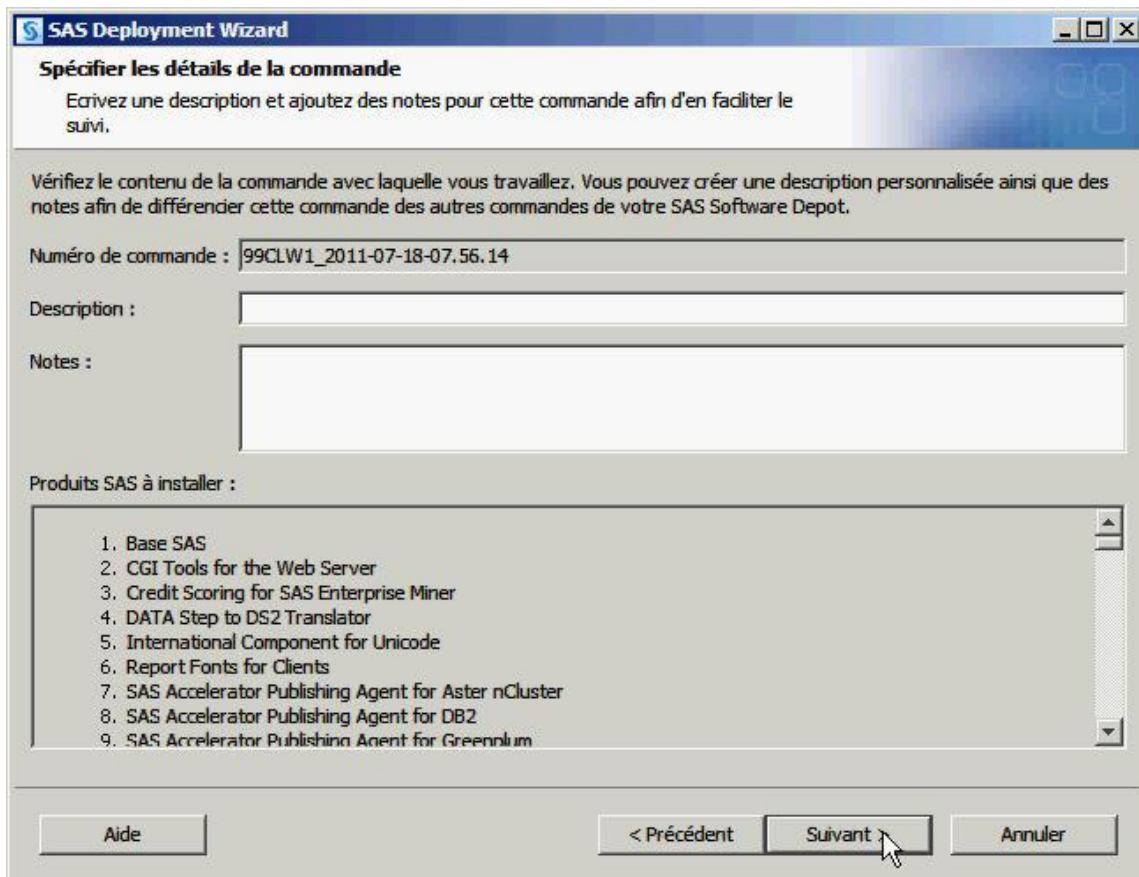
SAS Deployment Wizard

Spécifier les détails de la commande

Ecrivez une description et ajoutez des notes pour cette commande afin d'en faciliter le suivi.

Vérifiez le contenu de la commande avec laquelle vous travaillez. Vous pouvez créer une description personnalisée ainsi que des notes afin de différencier cette commande des autres commandes de votre SAS Software Depot.

Numéro de commande : 99CLW1_2011-07-18-07.56.14

Description :

Notes :

Produits SAS à installer :

1. Base SAS
2. CGI Tools for the Web Server
3. Credit Scoring for SAS Enterprise Miner
4. DATA Step to DS2 Translator
5. International Component for Unicode
6. Report Fonts for Clients
7. SAS Accelerator Publishing Agent for Aster nCluster
8. SAS Accelerator Publishing Agent for DB2
9. SAS Accelerator Publishing Agent for Greenplum

Aide

< Précédent

Suivant >

Annuler